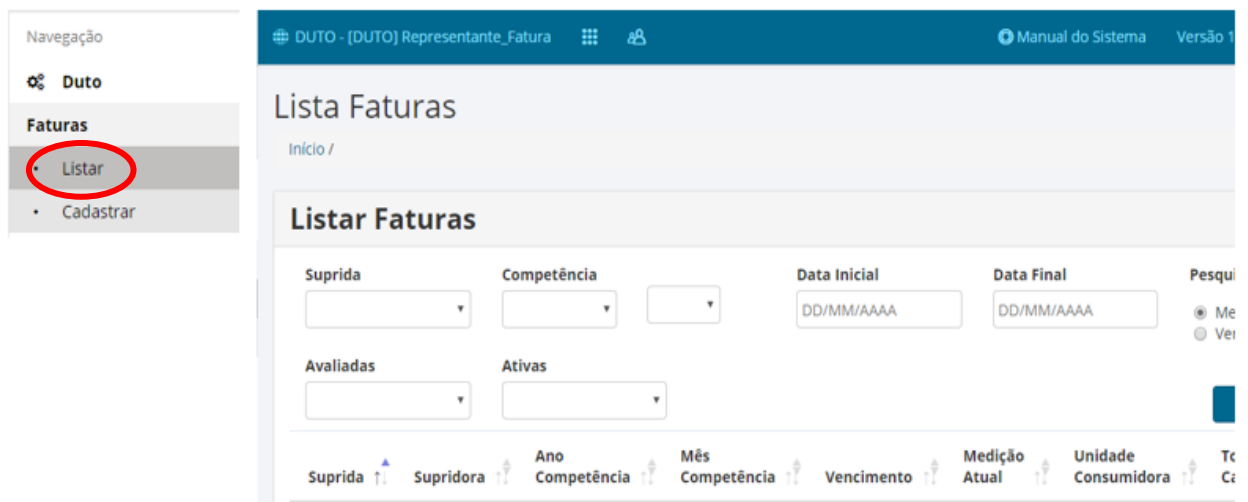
Navegação

Duto

Faturas

Listar

Cadastrar

DUTO - [DUTO] Representante_Fatura

Manual do Sistema

Versão 1

Lista Faturas

Início /

Listar Faturas

Suprida

Competência

Data Inicial

DD/MM/AAAA

Data Final

DD/MM/AAAA

Pesqui

Me

Ver

Avaliadas

Ativas

| Suprida | Supridora | Ano Competência | Mês Competência | Vencimento | Medição Atual | Unidade Consumidora | To Ca |
|---|---|---|---|---|---|---|---|